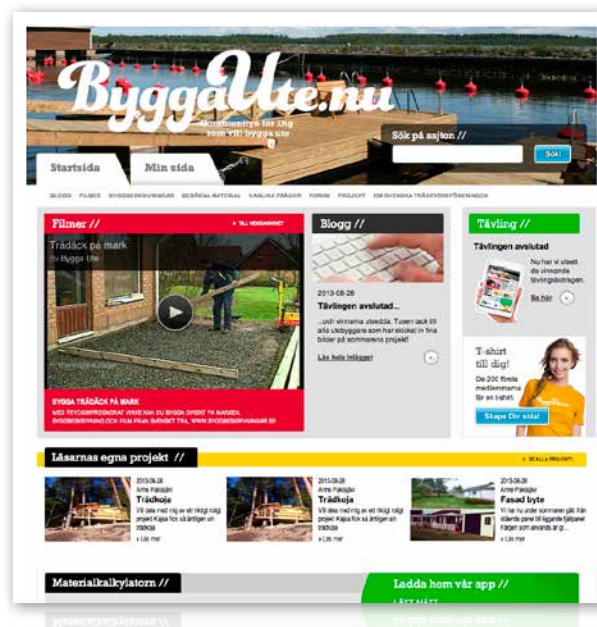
ByggaUte.nu

Community för dig som vill bygga ute

Sök på sajten //

Sök!

Startsida

Min sida

BLOGG FILMER BYGGBESKRIVNINGAR BERÄKNA MATERIAL VANLIGA FRÅGOR FORUM PROJEKT OM SVENSKA TRÄSKYDDSFÖRENINGEN

Filmer //

» TILL VIDEOARKIVET

Trädäck på mark

By Bygga Ute

BYGGA TRÄDÄCK PÅ MARK

MED TRYCKIMPREGNERAT VIRKE KAN DU BYGGA DIREKT PÅ MARKEN. BYGGBESKRIVNING OCH FILM FRÅN SVENSKT TRÄ. WWW.BYGGBESKRIVNINGAR.SE

Blogg //

2013-08-28

Tävlingen avslutad...

...och vinnarna utsedda. Tusen tack till alla utebyggare som har skickat in fina bilder på sommarens projekt!

Läs hela inlägget

Tävling //

Tävlingen avslutad

Nu har vi utsett de vinnande tävlingsbidragen.

Se här

T-shirt till dig!

De 200 första medlemmarna får en t-shirt.

Skapa Din sida!

Läsarnas egna projekt //

» SE ALLA PROJEKT

2013-08-28

Arne Pakkalin

Trädkoja

Vill dela med mig av ett riktigt roligt projekt. Kajsa fick så äntligen en trädkoja

» Läs mer

2013-08-28

Arne Pakkalin

Trädkoja

Vill dela med mig av ett riktigt roligt projekt. Kajsa fick så äntligen en trädkoja

» Läs mer

2013-08-28

Arne Pakkalin

Fasad byte

Vi har nu under sommaren gått från stående panel till liggande fjällpanel. Frågan som använts är gr...

» Läs mer

Materialkalkylatorn //

Ladda hem vår app //

LÄTT MÄTT